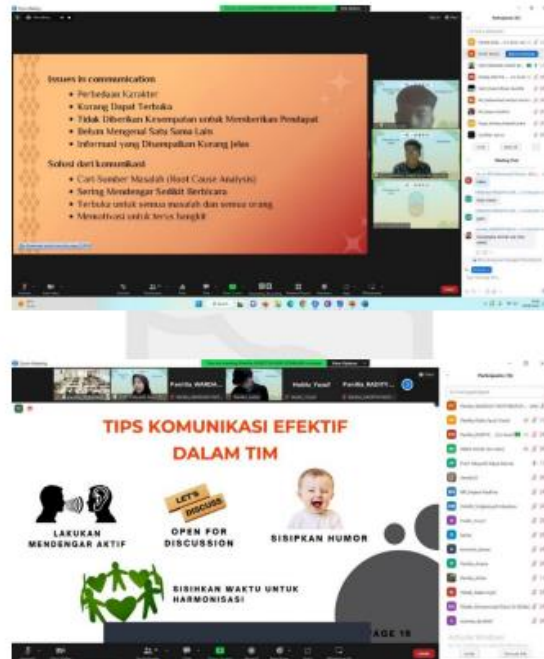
Issues in communication
• Perbedaan Karakter
• Kurang Dapat Terbuka
• Tidak Diberikan Kesempatan untuk Memberikan Pendapat
• Belum Mengenal Satu Sama Lain
• Informasi yang Disampaikan Kurang Jelas

Solusi dari komunikasi
• Cari Sumber Masalah (Root Cause Analysis)
• Sering Mendengar Sedikit Berbicara
• Terbuka untuk semua masalah dan semua orang
• Memotivasi untuk terus bangkit

Zoom Meeting

Participants

TIPS KOMUNIKASI EFEKTIF DALAM TIM

LET'S DISCUSS

LAKUKAN MENDENGAR AKTIF

OPEN FOR DISCUSSION

SISIPKAN HUMOR

SISIHKAN WAKTU UNTUK HARMONISASI

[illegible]AGE 10